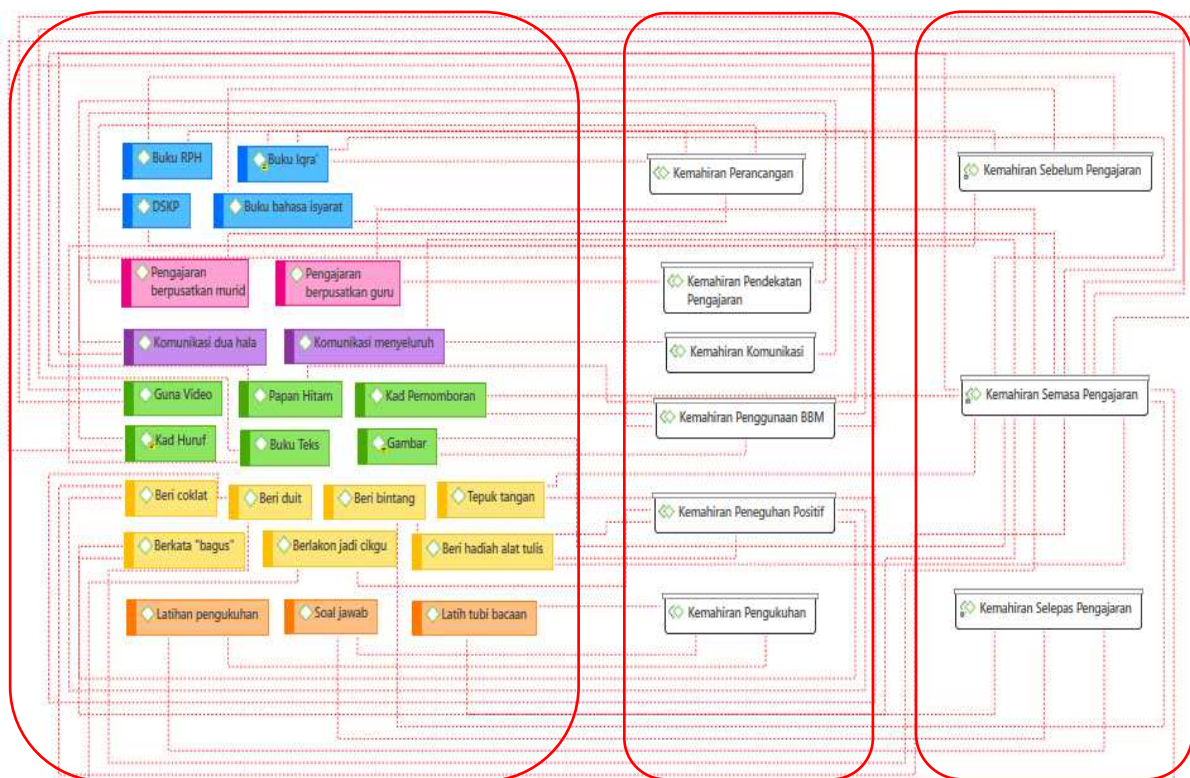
Buku RPH

Buku Iqra'

DSKP

Buku bahasa isyarat

Pengajaran berpusatkan murid

Pengajaran berpusatkan guru

Komunikasi dua hala

Komunikasi menyeluruh

Guna Video

Papan Hitam

Kad Pernomboran

Kad Huruf

Buku Teks

Gambar

Beri coklat

Beri duit

Beri bintang

Tepuk tangan

Berkata "bagus"

Berlakon jadi cikgu

Beri hadiah alat tulis

Latihan pengukuhan

Soal jawab

Latih tubi bacaan

Kemahiran Perancangan

Kemahiran Pendekatan Pengajaran

Kemahiran Komunikasi

Kemahiran Penggunaan BBM

Kemahiran Peneguhan Positif

Kemahiran Pengukuhan

Kemahiran Sebelum Pengajaran

Kemahiran Semasa Pengajaran

Kemahiran Selepas Pengajaran